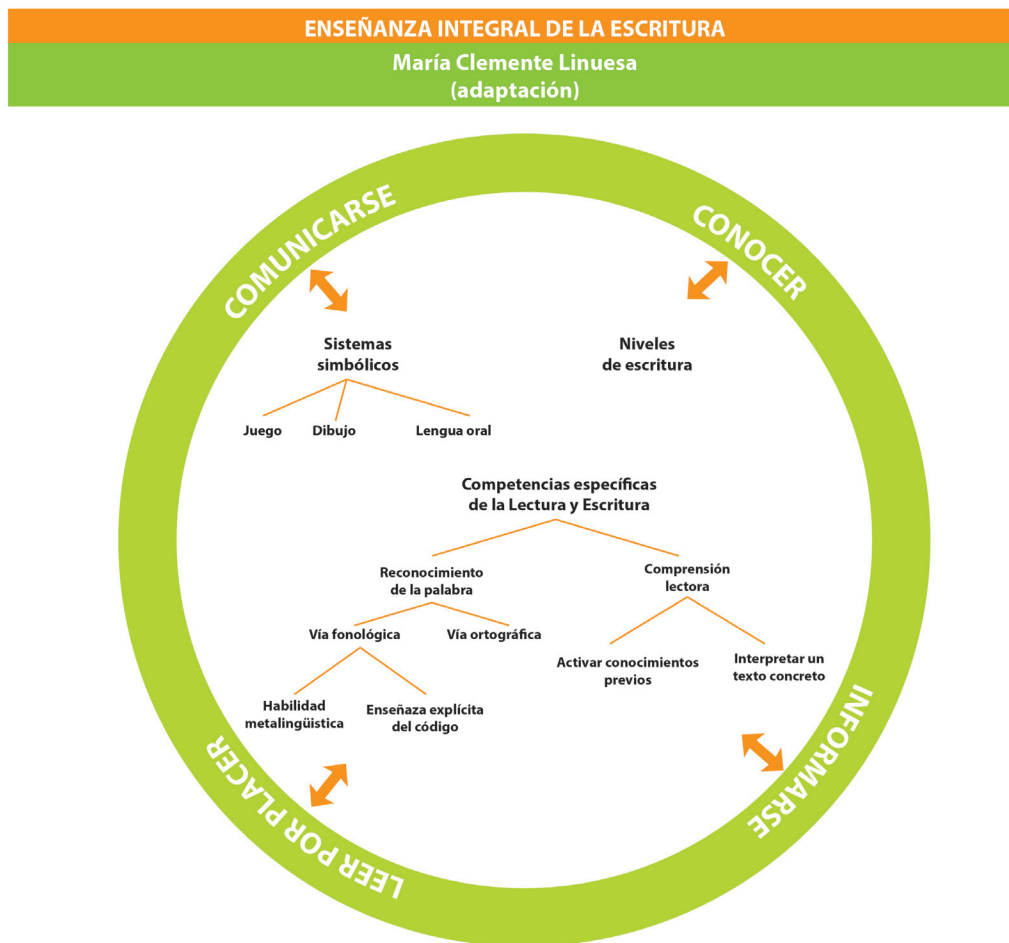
ENSEÑANZA INTEGRAL DE LA ESCRITURA

María Clemente Linuesa
(adaptación)

COMUNICARSE

CONOCER

Sistemas simbólicos

Juego

Dibujo

Lengua oral

Niveles de escritura

Competencias específicas de la Lectura y Escritura

Reconocimiento de la palabra

Vía fonológica

Vía ortográfica

Habilidad metalingüística

Enseñaza explícita del código

Comprensión lectora

Activar conocimientos previos

Interpretar un texto concreto

LEER POR PLACER

INFORMARSE